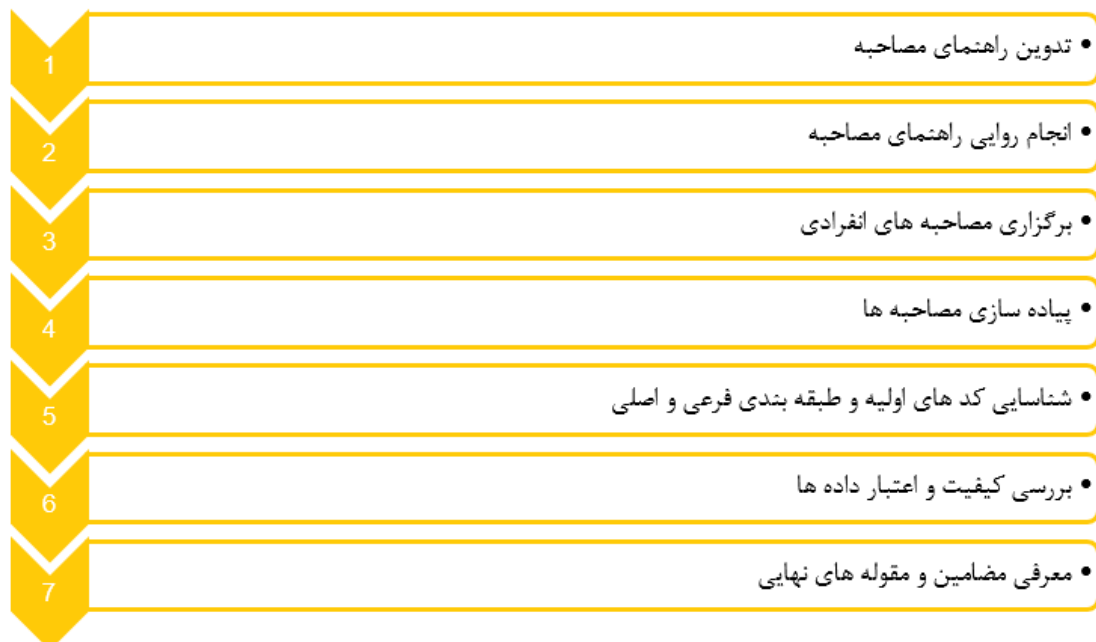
1
• تدوین راهنمای مصاحبه

2
• انجام روایی راهنمای مصاحبه

3
• برگزاری مصاحبه های انفرادی

4
• پیاده سازی مصاحبه ها

5
• شناسایی کد های اولیه و طبقه بندی فرعی و اصلی

6
• بررسی کیفیت و اعتبار داده ها

7
• معرفی مضامین و مقوله های نهایی